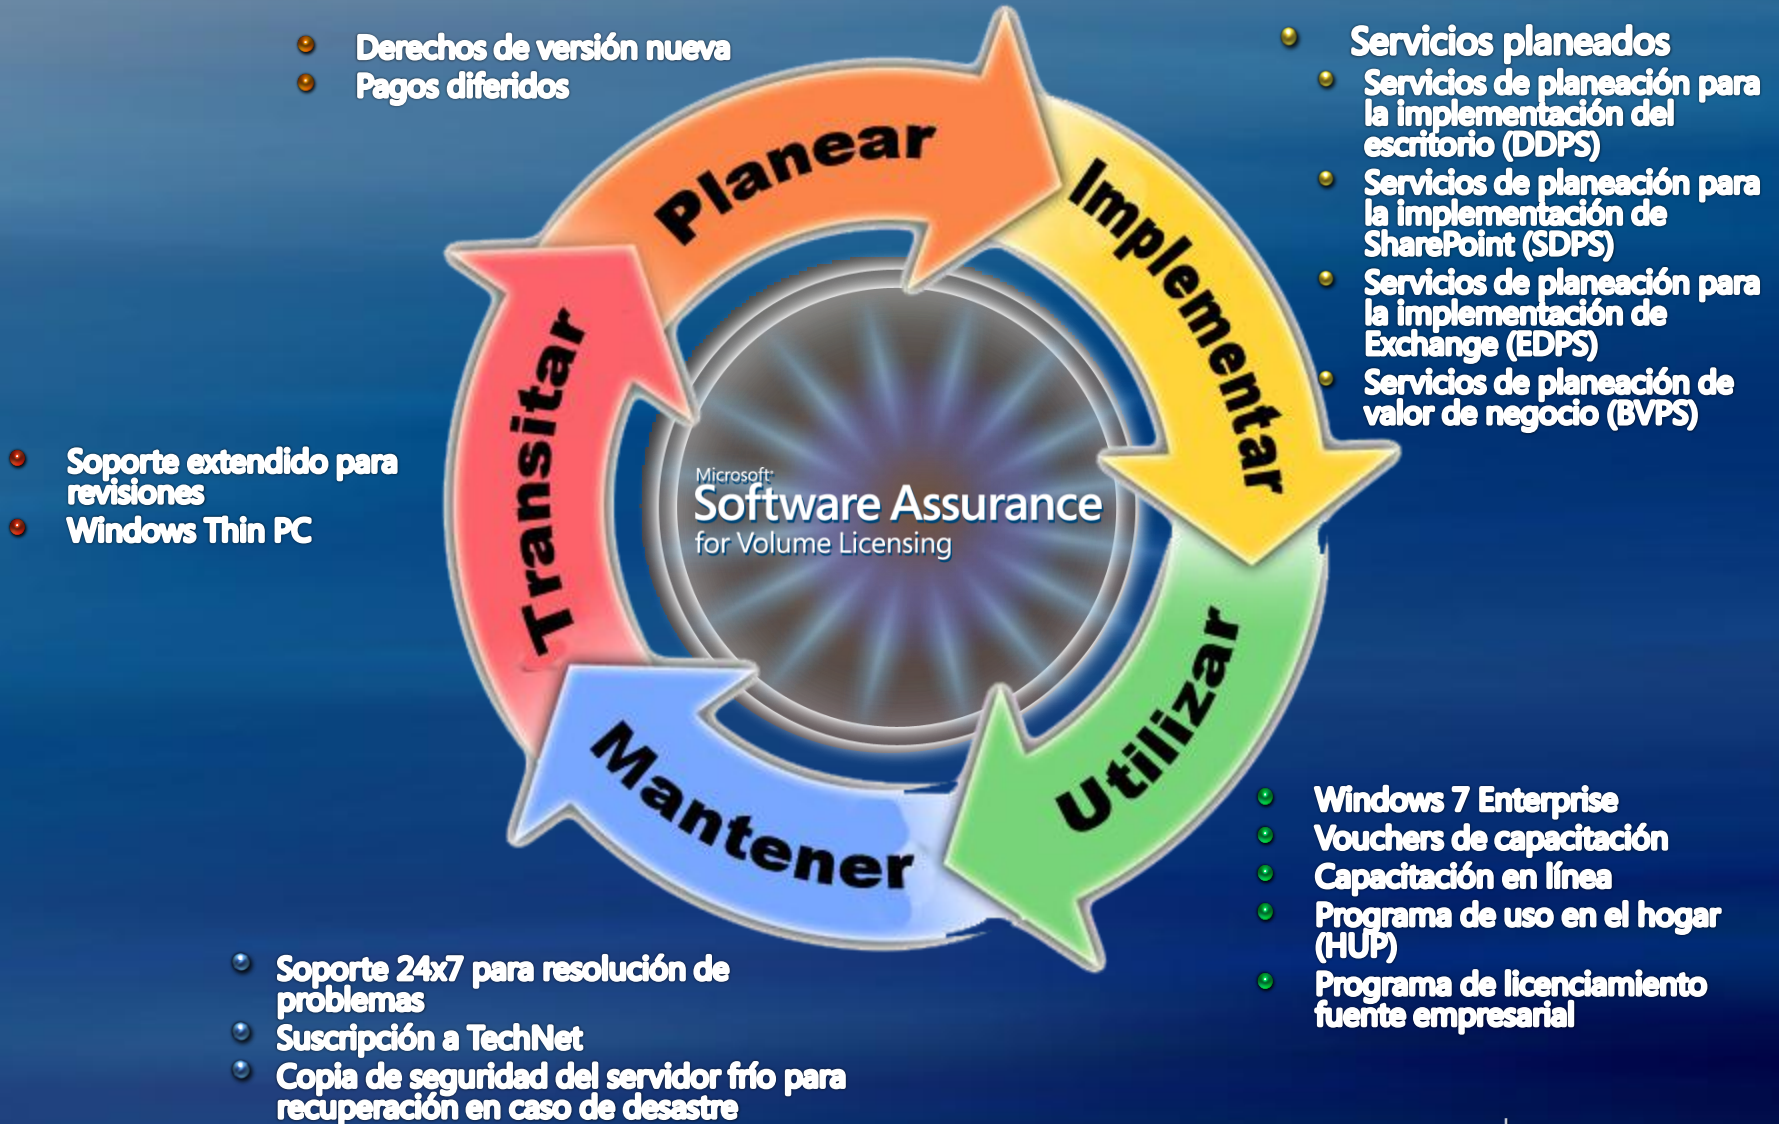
- Derechos de versión nueva
- Pagos diferidos

- Servicios planeados
  - Servicios de planeación para la implementación del escritorio (DDPS)
  - Servicios de planeación para la implementación de SharePoint (SDPS)
  - Servicios de planeación para la implementación de Exchange (EDPS)
  - Servicios de planeación de valor de negocio (BVPS)

Planear

Implementar

Utilizar

Mantener

Transitar

Microsoft Software Assurance for Volume Licensing

- Soporte extendido para revisiones
- Windows Thin PC

- Windows 7 Enterprise
- Vouchers de capacitación
- Capacitación en línea
- Programa de uso en el hogar (HUP)
- Programa de licenciamiento fuente empresarial

- Soporte 24x7 para resolución de problemas
- Suscripción a TechNet
- Copia de seguridad del servidor frío para recuperación en caso de desastre